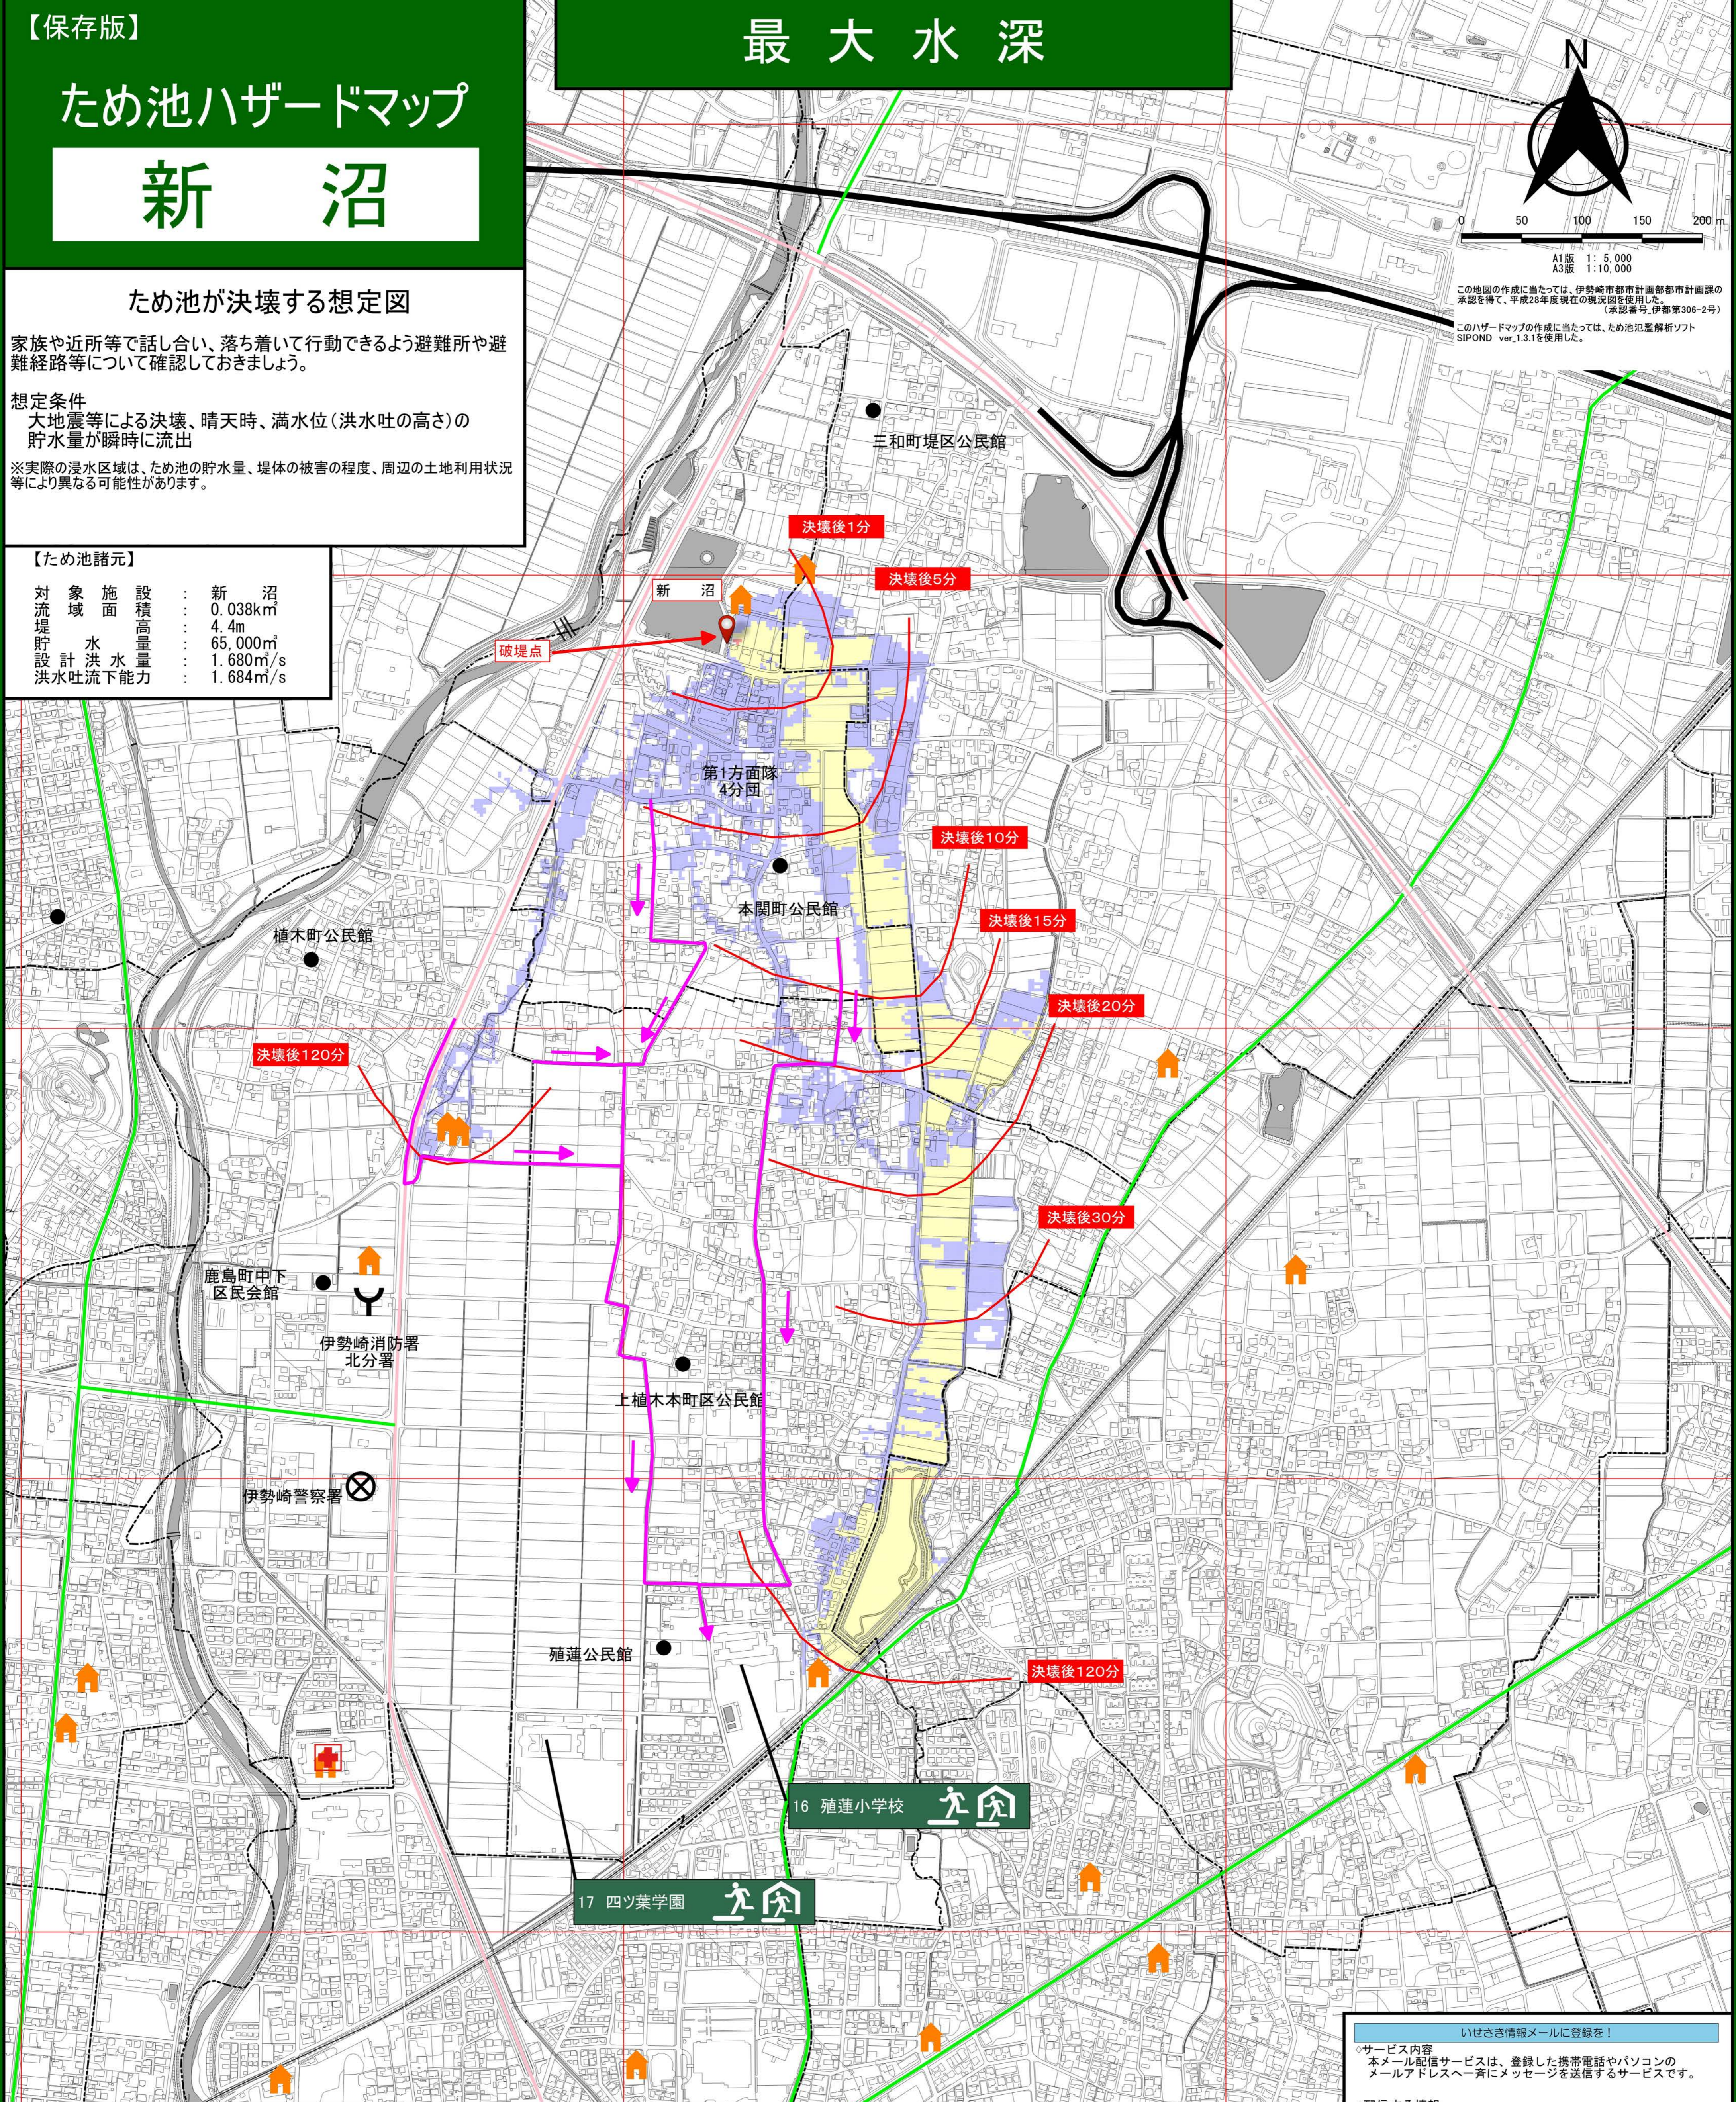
【保存版】

ため池ハザードマップ

新　沼

最 大 水 深

N

0　50　100　150　200 m

A1版 1：5,000
A3版 1：10,000

この地図の作成に当たっては、伊勢崎市都市計画部都市計画課の承認を得て、平成28年度現在の現況図を使用した。（承認番号_伊都第306-2号）

このハザードマップの作成に当たっては、ため池氾濫解析ソフトSIPOND ver_1.3.1を使用した。

ため池が決壊する想定図

家族や近所等で話し合い、落ち着いて行動できるよう避難所や避難経路等について確認しておきましょう。

想定条件
大地震等による決壊、晴天時、満水位（洪水吐の高さ）の貯水量が瞬時に流出

※実際の浸水区域は、ため池の貯水量、堤体の被害の程度、周辺の土地利用状況等により異なる可能性があります。

【ため池諸元】

| 対象施設 | ： | 新　沼 |
|---|---|---|
| 流域面積 | ： | 0.038km² |
| 堤高 | ： | 4.4m |
| 貯水量 | ： | 65,000m³ |
| 設計洪水量 | ： | 1.680m³/s |
| 洪水吐流下能力 | ： | 1.684m³/s |

三和町堤区公民館

決壊後1分

決壊後5分

新　沼

破堤点

第1方面隊
4分団

決壊後10分

本関町公民館

決壊後15分

植木町公民館

決壊後20分

決壊後120分

決壊後30分

鹿島町中下
区民会館

伊勢崎消防署
北分署

上植木本町区公民館

伊勢崎警察署

殖蓮公民館

決壊後120分

16　殖蓮小学校

17　四ツ葉学園

いせさき情報メールに登録を！
◇サービス内容
本メール配信サービスは、登録した携帯電話やパソコンのメールアドレスへ一斉にメッセージを送信するサービスです。